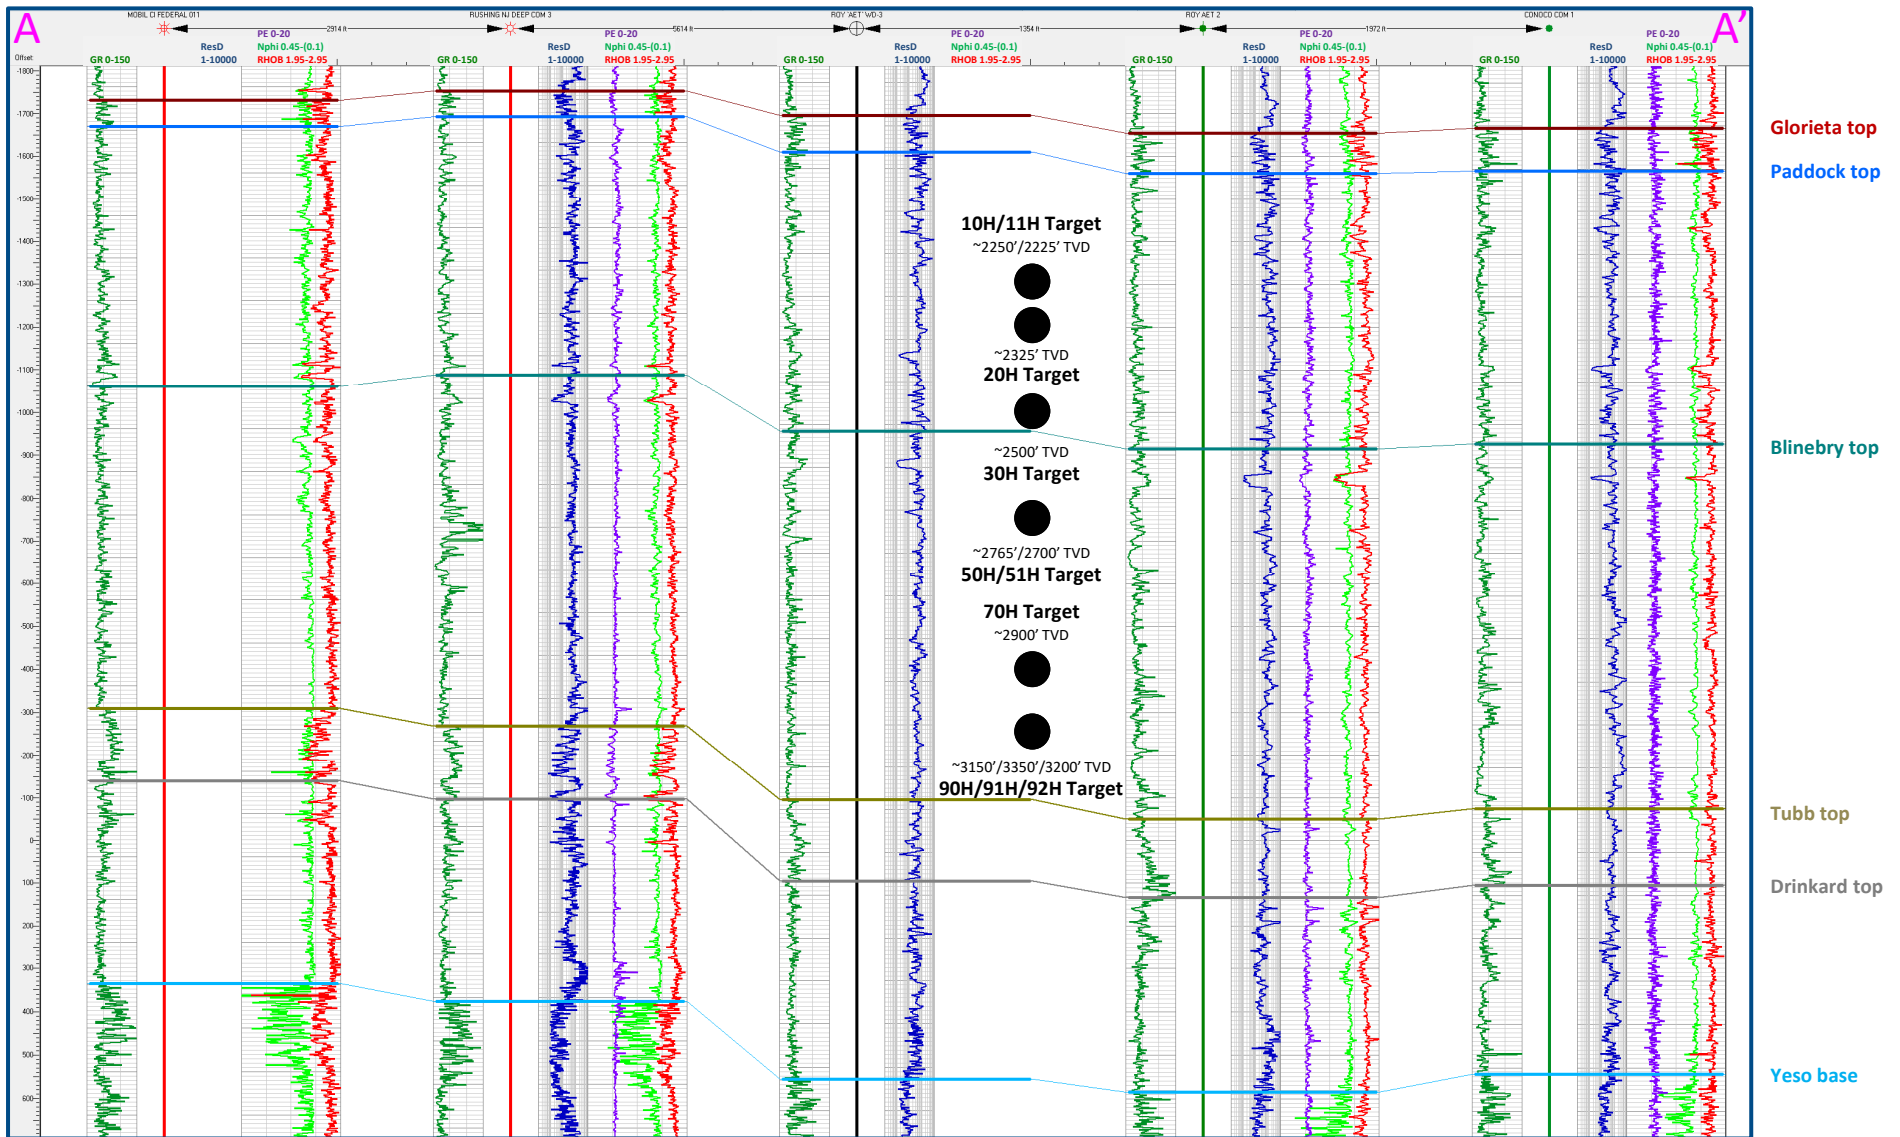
A

A'

MOBIL CI FEDERAL 011

2914 ft

RUSHING NJ DEEP COM 3

5614 ft

ROY 'AET' WD-3

1354 ft

ROY AET 2

1972 ft

CONOCO COM 1

GR 0-150 ResD 1-10000 PE 0-20 Nphi 0.45-(0.1) RHOB 1.95-2.95

GR 0-150 ResD 1-10000 PE 0-20 Nphi 0.45-(0.1) RHOB 1.95-2.95

GR 0-150 ResD 1-10000 PE 0-20 Nphi 0.45-(0.1) RHOB 1.95-2.95

GR 0-150 ResD 1-10000 PE 0-20 Nphi 0.45-(0.1) RHOB 1.95-2.95

GR 0-150 ResD 1-10000 PE 0-20 Nphi 0.45-(0.1) RHOB 1.95-2.95

Offset

-1800 -1700 -1600 -1500 -1400 -1300 -1200 -1100 -1000 -900 -800 -700 -600 -500 -400 -300 -200 -100 0 100 200 300 400 500 600

10H/11H Target
~2250'/2225' TVD

~2325' TVD
20H Target

~2500' TVD
30H Target

~2765'/2700' TVD
50H/51H Target

70H Target
~2900' TVD

~3150'/3350'/3200' TVD
90H/91H/92H Target

Glorieta top

Paddock top

Blinebry top

Tubb top

Drinkard top

Yeso base